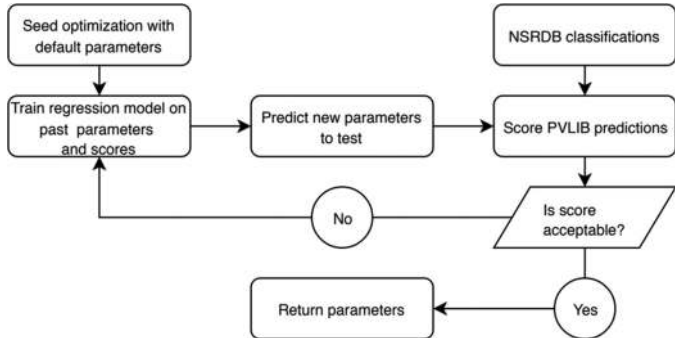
Seed optimization with default parameters

NSRDB classifications

Train regression model on past parameters and scores

Predict new parameters to test

Score PVLIB predictions

No

Is score acceptable?

Return parameters

Yes